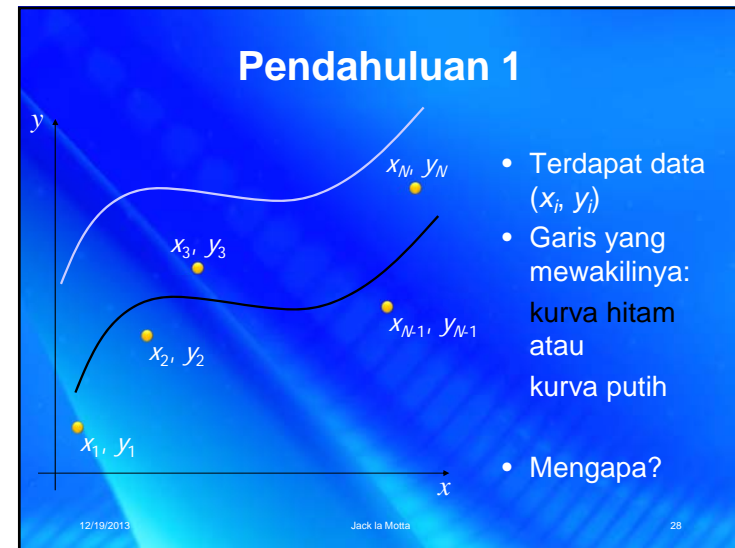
Pendahuluan 1

$y$

$x_N, y_N$

$x_3, y_3$

$x_{N-1}, y_{N-1}$

$x_2, y_2$

$x_1, y_1$

$x$

- Terdapat data ($x_i$, $y_i$)
- Garis yang mewakilinya:
kurva hitam atau
kurva putih
- Mengapa?

12/19/2013 Jack la Motta 28